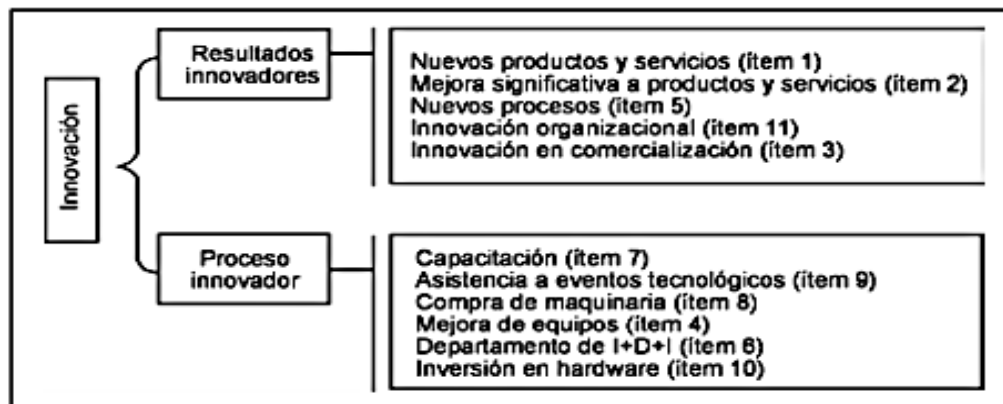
Innovación

Resultados innovadores

Nuevos productos y servicios (ítem 1)
Mejora significativa a productos y servicios (ítem 2)
Nuevos procesos (ítem 5)
Innovación organizacional (ítem 11)
Innovación en comercialización (ítem 3)

Proceso innovador

Capacitación (ítem 7)
Asistencia a eventos tecnológicos (ítem 9)
Compra de maquinaria (ítem 8)
Mejora de equipos (ítem 4)
Departamento de I+D+I (ítem 6)
Inversión en hardware (ítem 10)